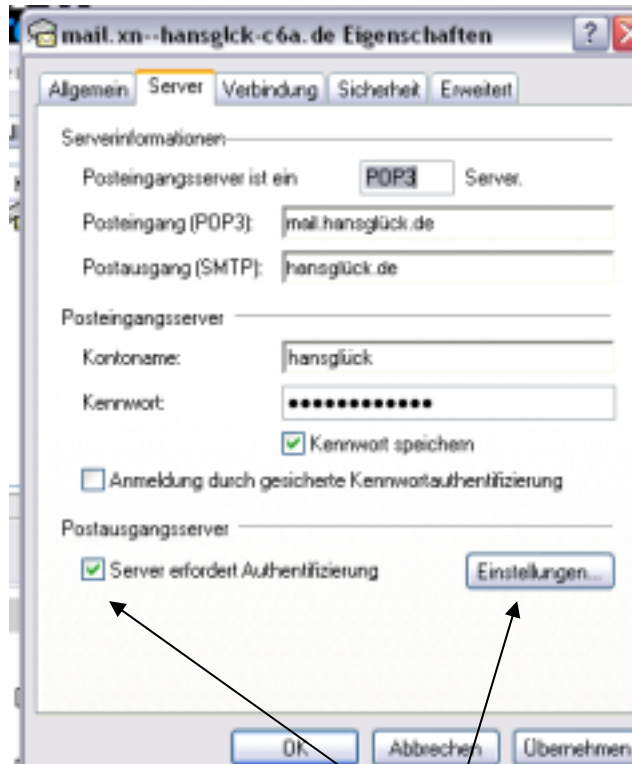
mail.xn--hansglck-c6a.de Eigenschaften

?

Allgemein | Server | Verbindung | Sicherheit | Erweitert

Serverinformationen

Posteingangsserver ist ein POP3 Server.

Posteingang (POP3): mail.hansglück.de

Postausgang (SMTP): hansglück.de

Posteingangsserver

Kontoname: hansglück

Kennwort: •••••••••••••

Kennwort speichern

Anmeldung durch gesicherte Kennwortauthentifizierung

Postausgangsserver

Server erfordert Authentifizierung

Einstellungen...

OK Abbrechen Übernehmen